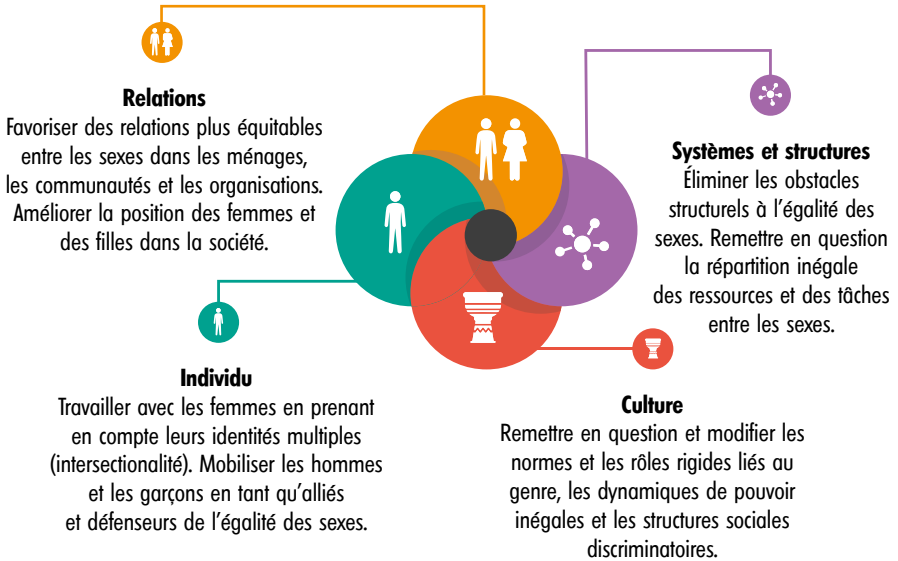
**Relations**
Favoriser des relations plus équitables entre les sexes dans les ménages, les communautés et les organisations. Améliorer la position des femmes et des filles dans la société.

**Systèmes et structures**
Éliminer les obstacles structurels à l'égalité des sexes. Remettre en question la répartition inégale des ressources et des tâches entre les sexes.

**Individu**
Travailler avec les femmes en prenant en compte leurs identités multiples (intersectionalité). Mobiliser les hommes et les garçons en tant qu'alliés et défenseurs de l'égalité des sexes.

**Culture**
Remettre en question et modifier les normes et les rôles rigides liés au genre, les dynamiques de pouvoir inégales et les structures sociales discriminatoires.